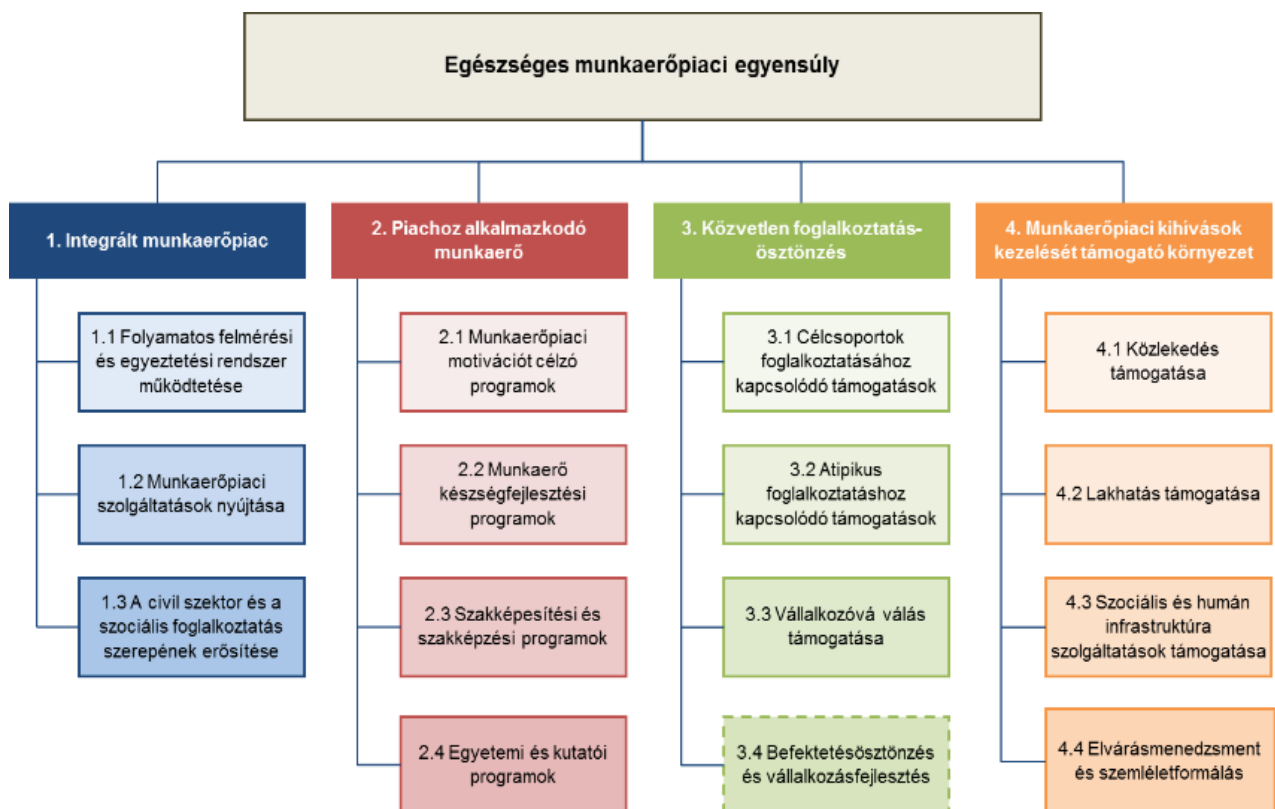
Egészséges munkaerőpiaci egyensúly

1. Integrált munkaerőpiac

1.1 Folyamatos felmérési és egyeztetési rendszer működtetése

1.2 Munkaerőpiaci szolgáltatások nyújtása

1.3 A civil szektor és a szociális foglalkoztatás szerepének erősítése

2. Piachoz alkalmazkodó munkaerő

2.1 Munkaerőpiaci motivációt célzó programok

2.2 Munkaerő készségfejlesztési programok

2.3 Szakképesítési és szakképzési programok

2.4 Egyetemi és kutatói programok

3. Közvetlen foglalkoztatás-ösztönzés

3.1 Célcsoportok foglalkoztatásához kapcsolódó támogatások

3.2 Atipikus foglalkoztatáshoz kapcsolódó támogatások

3.3 Vállalkozóvá válás támogatása

3.4 Befektetésösztönzés és vállalkozásfejlesztés

4. Munkaerőpiaci kihívások kezelését támogató környezet

4.1 Közlekedés támogatása

4.2 Lakhatás támogatása

4.3 Szociális és humán infrastruktúra szolgáltatások támogatása

4.4 Elvárásmenedzsment és szemléletformálás